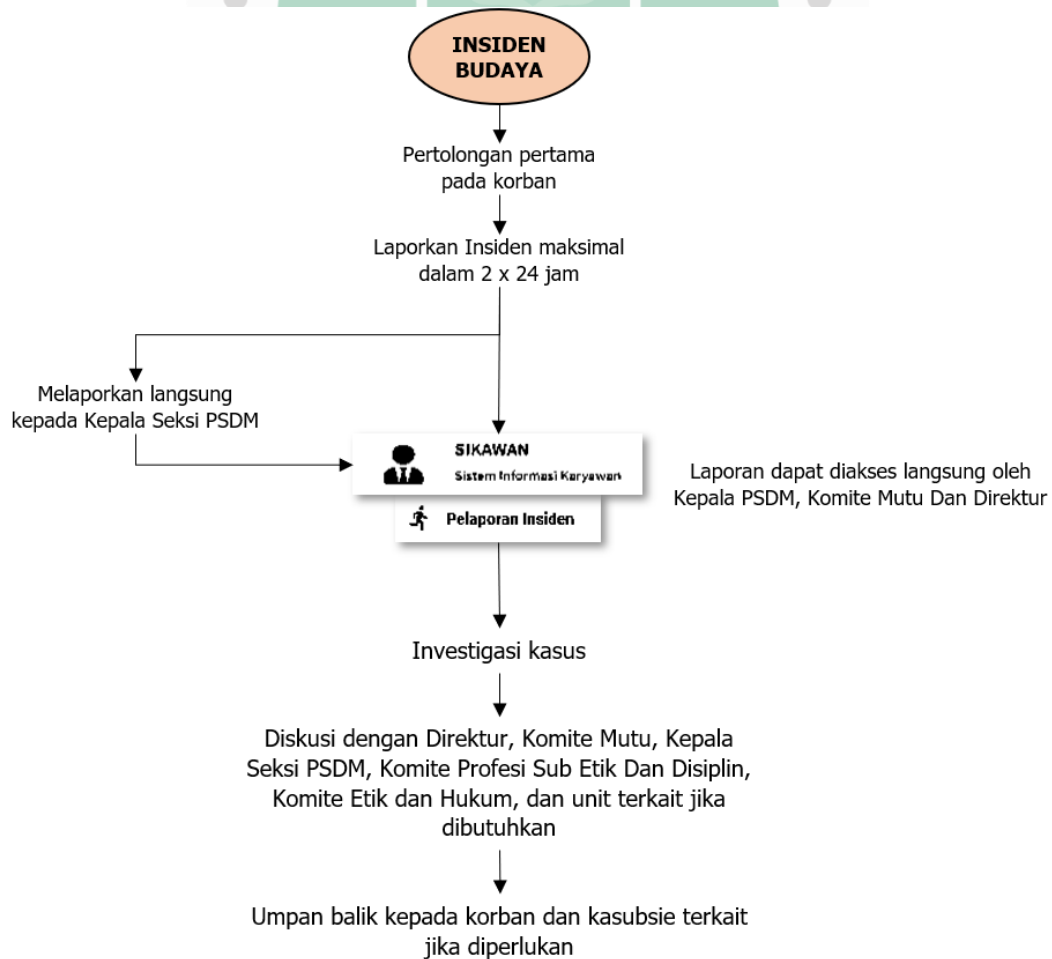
INSIDEN BUDAYA

Pertolongan pertama pada korban

Laporkan Insiden maksimal dalam 2 x 24 jam

Melaporkan langsung kepada Kepala Seksi PSDM

SIKAWAN
Sistem Informasi Karyawan

Pelaporan Insiden

Laporan dapat diakses langsung oleh Kepala PSDM, Komite Mutu Dan Direktur

Investigasi kasus

Diskusi dengan Direktur, Komite Mutu, Kepala Seksi PSDM, Komite Profesi Sub Etik Dan Disiplin, Komite Etik dan Hukum, dan unit terkait jika dibutuhkan

Umpan balik kepada korban dan kasubsie terkait jika diperlukan